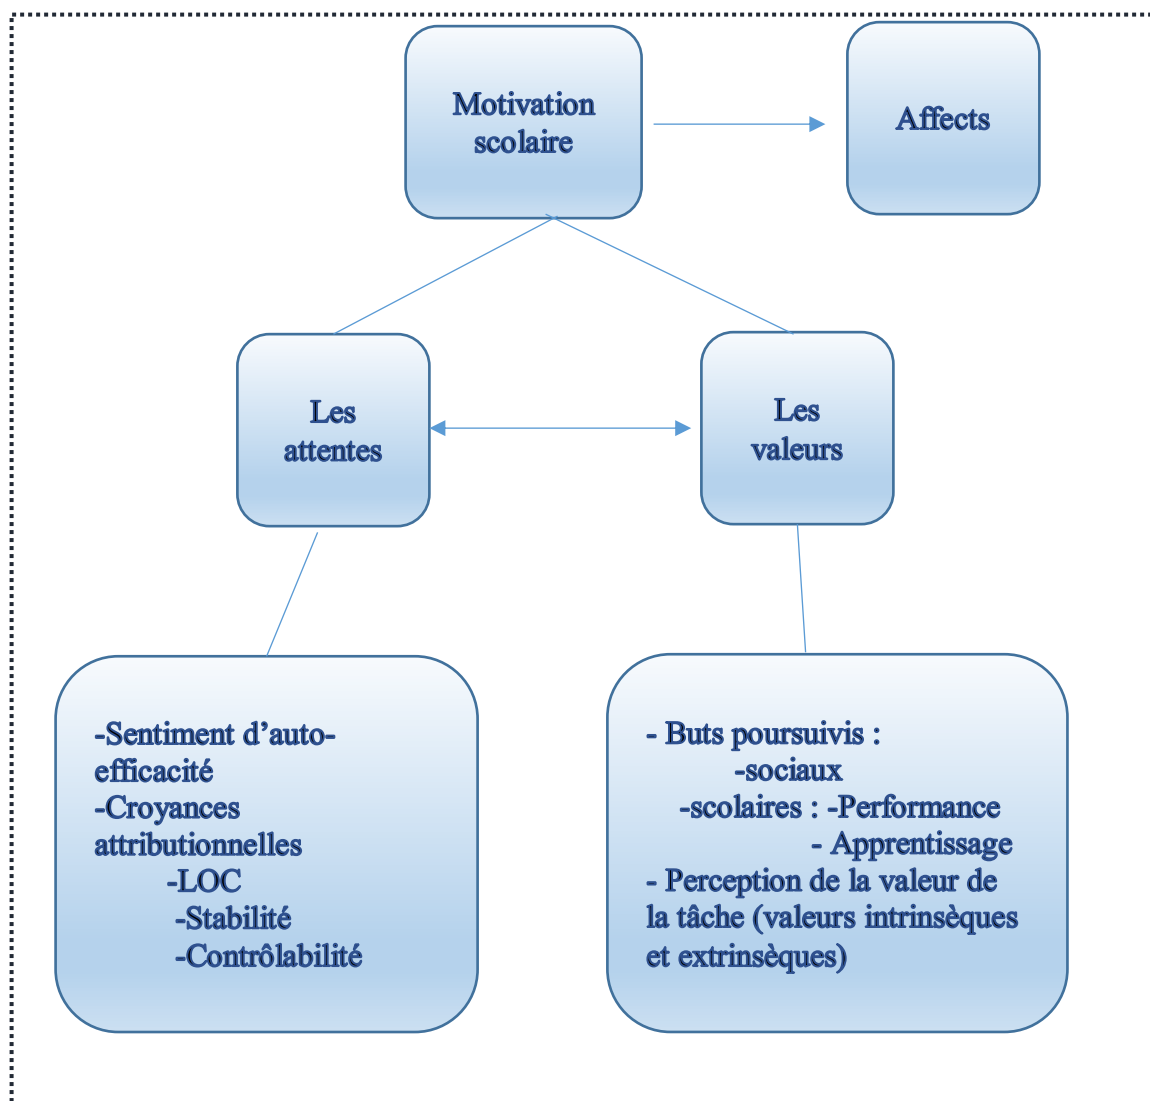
Motivation scolaire

Affects

Les attentes

Les valeurs

-Sentiment d'auto-efficacité
-Croyances attributionnelles
-LOC
-Stabilité
-Contrôlabilité

- Buts poursuivis :
-sociaux
-scolaires : -Performance
- Apprentissage
- Perception de la valeur de la tâche (valeurs intrinsèques et extrinsèques)